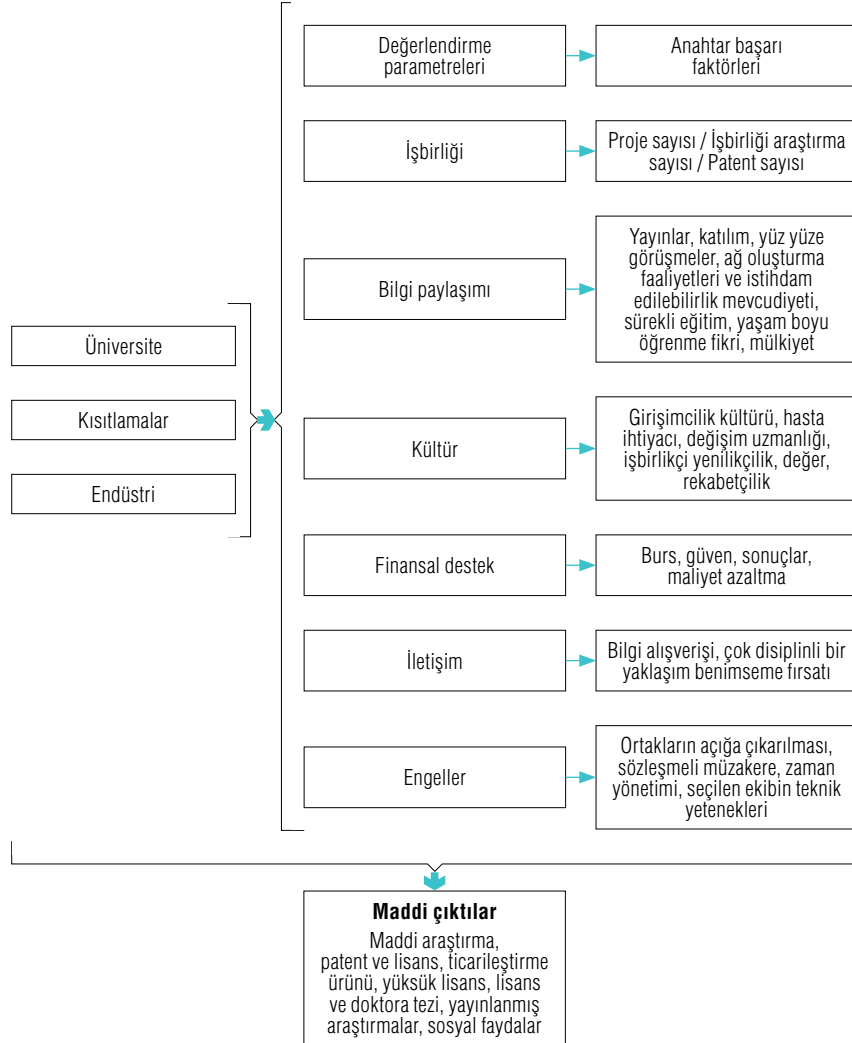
Üniversite

Kısıtlamalar

Endüstri

Değerlendirme parametreleri

Anahtar başarı faktörleri

İşbirliği

Proje sayısı / İşbirliği araştırma sayısı / Patent sayısı

Bilgi paylaşımı

Yayınlar, katılım, yüz yüze görüşmeler, ağ oluşturma faaliyetleri ve istihdam edilebilirlik mevcudiyeti, sürekli eğitim, yaşam boyu öğrenme fikri, mülkiyet

Kültür

Girişimcilik kültürü, hasta ihtiyacı, değişim uzmanlığı, işbirlikçi yenilikçilik, değer, rekabetçilik

Finansal destek

Burs, güven, sonuçlar, maliyet azaltma

İletişim

Bilgi alışverişi, çok disiplinli bir yaklaşım benimseme fırsatı

Engeller

Ortakların açığa çıkarılması, sözleşmeli müzakere, zaman yönetimi, seçilen ekibin teknik yetenekleri

**Maddi çıktılar**

Maddi araştırma, patent ve lisans, ticarileştirme ürünü, yüksük lisans, lisans ve doktora tezi, yayınlanmış araştırmalar, sosyal faydalar